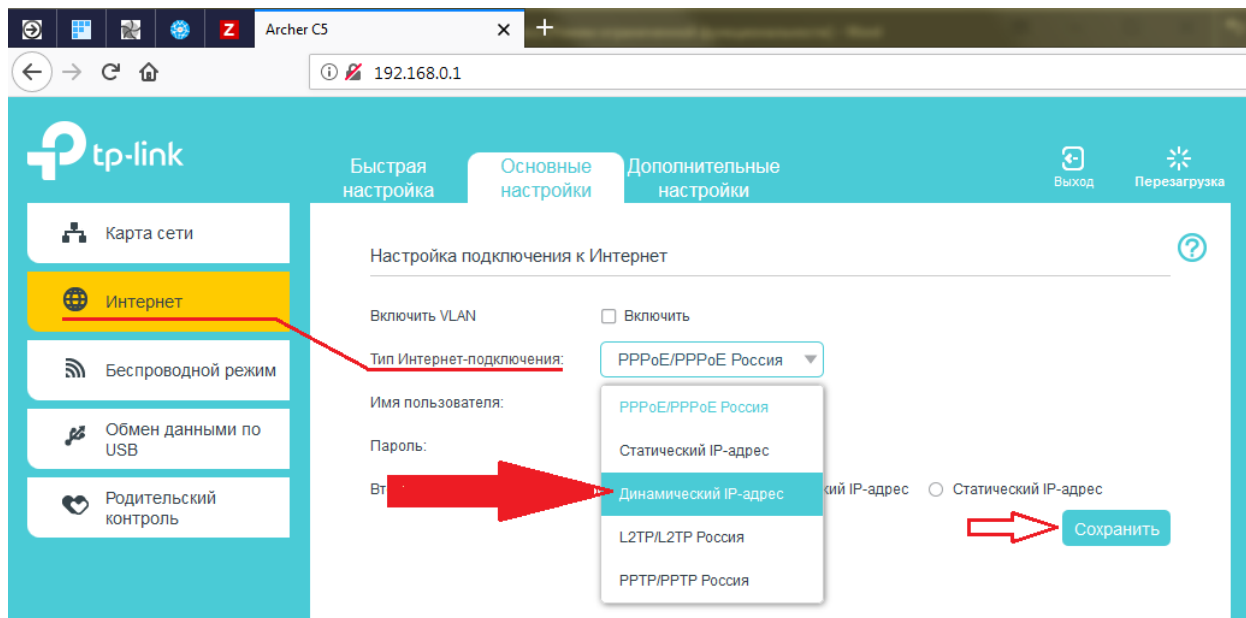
Archer C5

192.168.0.1

tp-link

Быстрая настройка

Основные настройки

Дополнительные настройки

Выход

Перезагрузка

Карта сети

Интернет

Беспроводной режим

Обмен данными по USB

Родительский контроль

Настройка подключения к Интернет

Включить VLAN

Включить

Тип Интернет-подключения:

PPPoE/PPPoE Россия

Имя пользователя:

Пароль:

Вт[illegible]

PPPoE/PPPoE Россия

Статический IP-адрес

Динамический IP-адрес

L2TP/L2TP Россия

PPTP/PPTP Россия

кий IP-адрес

Статический IP-адрес

Сохранить